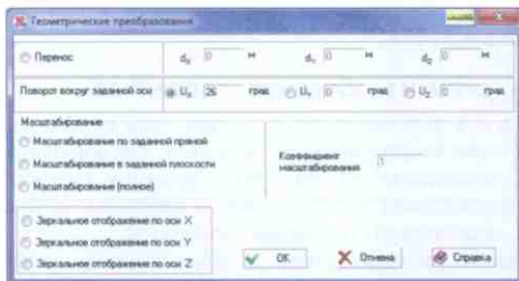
Геометрические преобразования

Перенос $d_x$ 0 м $d_y$ 0 м $d_z$ 0 м

Поворот вокруг заданной оси $U_x$ 26 град $U_y$ 0 град $U_z$ 0 град

Масштабирование

Масштабирование по заданной прямой

Масштабирование в заданной плоскости

Масштабирование (полное)

Коэффициент масштабирования 1

Зеркальное отображение по оси X

Зеркальное отображение по оси Y

Зеркальное отображение по оси Z

OK

Отмена

Справка